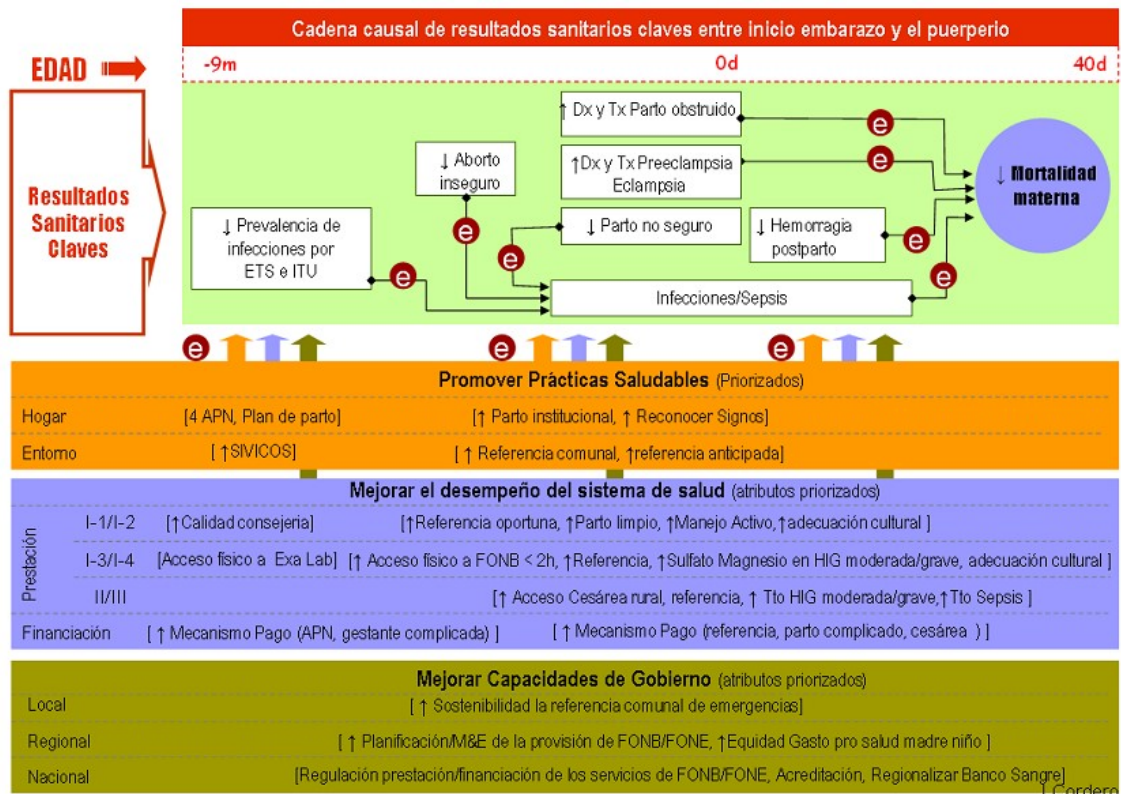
Cadena causal de resultados sanitarios claves entre inicio embarazo y el puerperio

EDAD

-9m

0d

40d

Resultados Sanitarios Claves

↑ Dx y Tx Parto obstruido

↓ Aborto inseguro

↑Dx y Tx Preeclampsia Eclampsia

↓ Mortalidad materna

↓ Prevalencia de infecciones por ETS e ITU

↓ Parto no seguro

↓ Hemorragia postparto

Infecciones/Sepsis

e

e

e

e

e

e

e

e

e

e

Promover Prácticas Saludables (Priorizados)

Hogar [4 APN, Plan de parto] [↑ Parto institucional, ↑ Reconocer Signos]

Entorno [↑SIVICOS] [↑ Referencia comunal, ↑referencia anticipada]

Mejorar el desempeño del sistema de salud (atributos priorizados)

Prestación

I-1/I-2 [↑Calidad consejeria] [↑Referencia oportuna, ↑Parto limpio, ↑Manejo Activo, ↑adecuación cultural ]

I-3/I-4 [Acceso físico a Exa Lab] [↑ Acceso físico a FONB < 2h, ↑Referencia, ↑Sulfato Magnesio en HIG moderada/grave, adecuación cultural ]

II/III [↑ Acceso Cesárea rural, referencia, ↑ Tto HIG moderada/grave,↑Tto Sepsis ]

Financiación [ ↑ Mecanismo Pago (APN, gestante complicada) ] [ ↑ Mecanismo Pago (referencia, parto complicado, cesárea ) ]

Mejorar Capacidades de Gobierno (atributos priorizados)

Local [ ↑ Sostenibilidad la referencia comunal de emergencias]

Regional [ ↑ Planificación/M&E de la provisión de FONB/FONE, ↑Equidad Gasto pro salud madre niño ]

Nacional [Regulación prestación/financiación de los servicios de FONB/FONE, Acreditación, Regionalizar Banco Sangre]

J Cordero